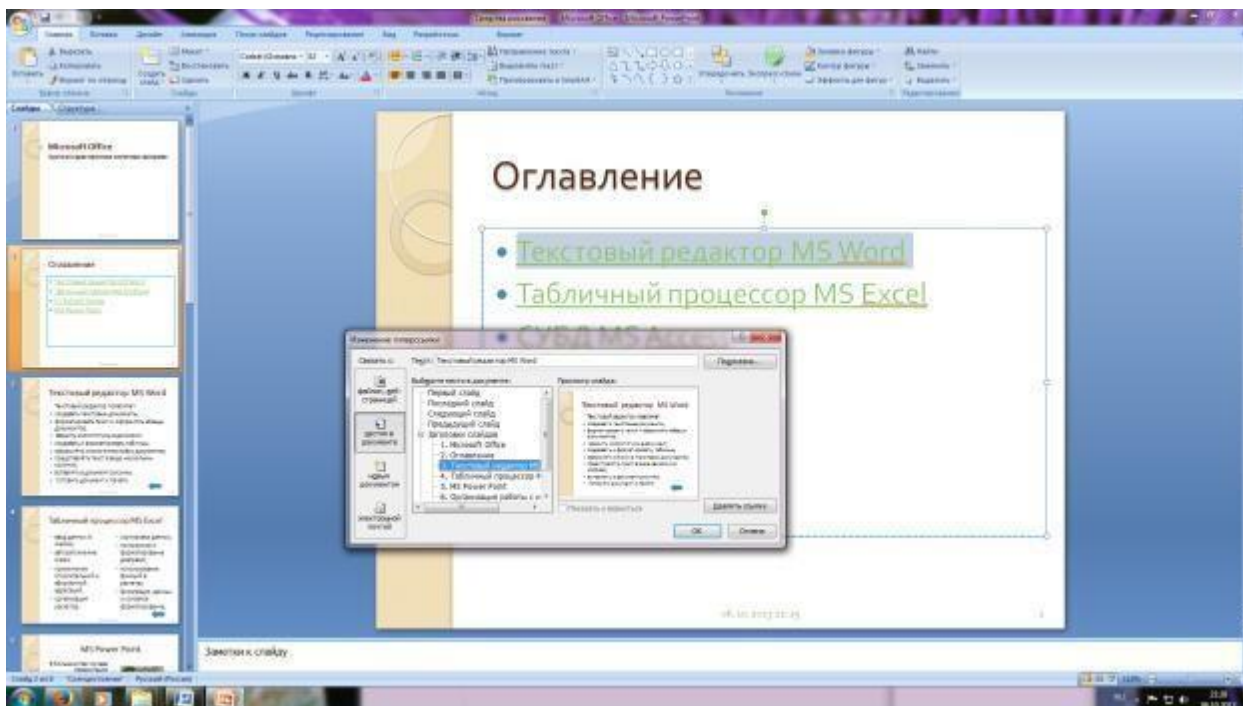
Оглавление

• Текстовый редактор MS Word
• Табличный процессор MS Excel
• СУБД MS Access

Изменение гиперссылки

Связать с:
файлом, веб-страницей
местом в документе
новым документом
электронной почтой

Текст: Текстовый редактор MS Word
Подсказка...

Выберите место в документе:
Первый слайд
Последний слайд
Следующий слайд
Предыдущий слайд
Заголовки слайдов
1. Microsoft Office
2. Оглавление
3. Текстовый редактор MS
4. Табличный процессор M
5. MS Power Point
6. Организация работы с

Просмотр слайда:
Текстовый редактор MS Word

Показать и вернуться
Удалить ссылку
ОК
Отмена

Microsoft Office
Оглавление
Текстовый редактор MS Word
Табличный процессор MS Excel
MS Power Point

Заметки к слайду

Слайды
Структура